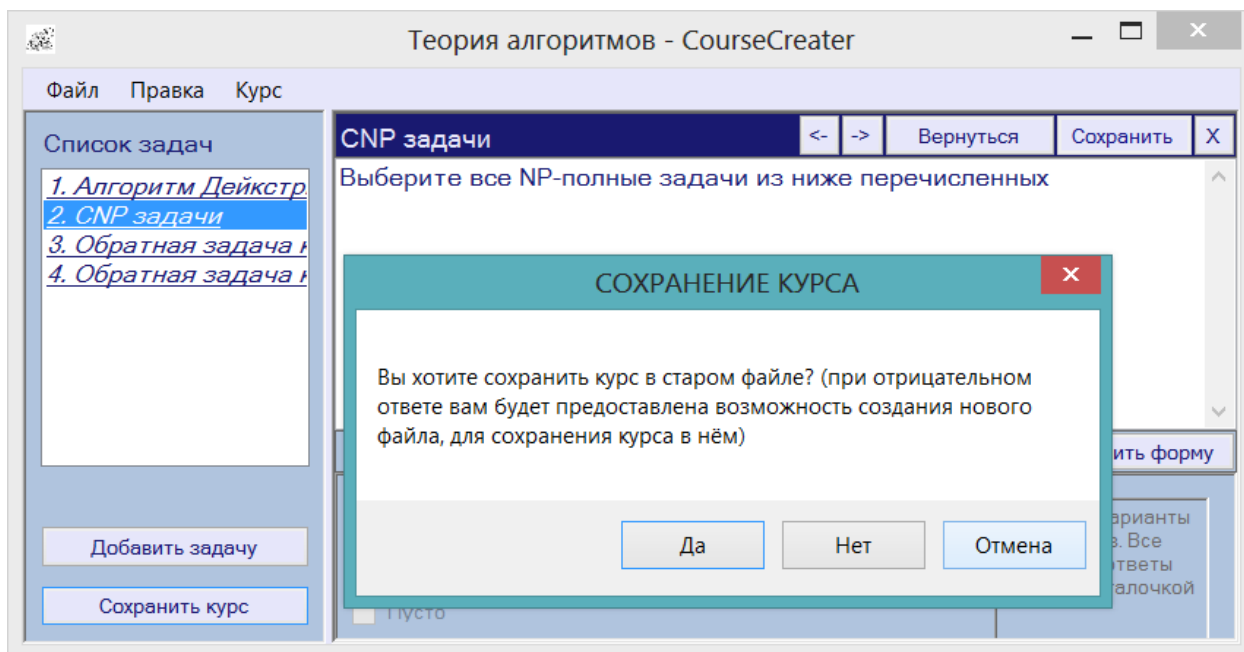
Теория алгоритмов - CourseCreater

Файл Правка Курс

Список задач

1. Алгоритм Дейкстр
2. CNP задачи
3. Обратная задача н
4. Обратная задача н

Добавить задачу

Сохранить курс

CNP задачи <- -> Вернуться Сохранить X

Выберите все NP-полные задачи из ниже перечисленных

ить форму

арианты
в. Все
ответы
галочкой

Пусто

СОХРАНЕНИЕ КУРСА

Вы хотите сохранить курс в старом файле? (при отрицательном ответе вам будет предоставлена возможность создания нового файла, для сохранения курса в нём)

Да Нет Отмена